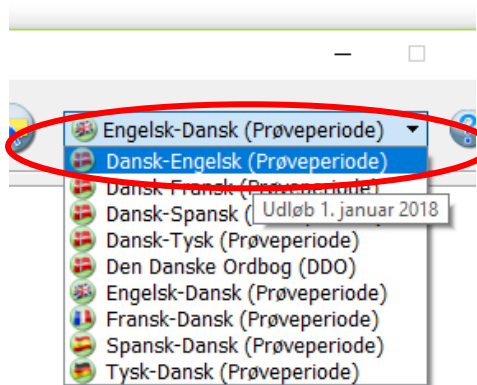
Engelsk-Dansk (Prøveperiode)

Dansk-Engelsk (Prøveperiode)
Dansk-Fransk (Prøveperiode)
Dansk-Spansk (
Udløb 1. januar 2018
Dansk-Tysk (Prøveperiode)
Den Danske Ordbog (DDO)
Engelsk-Dansk (Prøveperiode)
Fransk-Dansk (Prøveperiode)
Spansk-Dansk (Prøveperiode)
Tysk-Dansk (Prøveperiode)